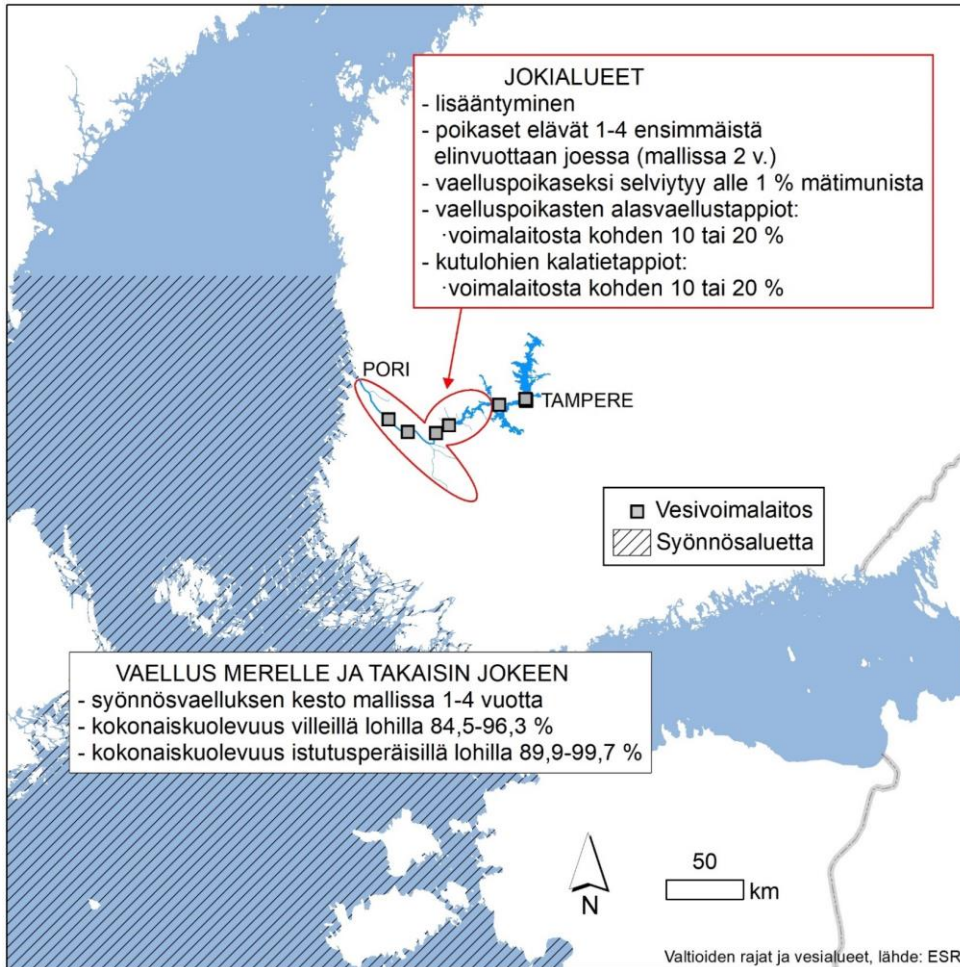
JOKIALUEET
- lisääntyminen
- poikaset elävät 1-4 ensimmäistä elinvuottaan joessa (mallissa 2 v.)
- vaelluspoikaseksi selviytyy alle 1 % mätimunista
- vaelluspoikasten alasvaellustappiot:
·voimalaitosta kohden 10 tai 20 %
- kutulohien kalatietappiot:
·voimalaitosta kohden 10 tai 20 %

PORI

TAMPERE

Vesivoimalaitos
Syönnösaluetta

VAELLUS MERELLE JA TAKAISIN JOKEEN
- syönnösvaelluksen kesto mallissa 1-4 vuotta
- kokonaiskuolevuus villeillä lohilla 84,5-96,3 %
- kokonaiskuolevuus istutusperäisillä lohilla 89,9-99,7 %

N

50
km

Valtioiden rajat ja vesialueet, lähde: ESR